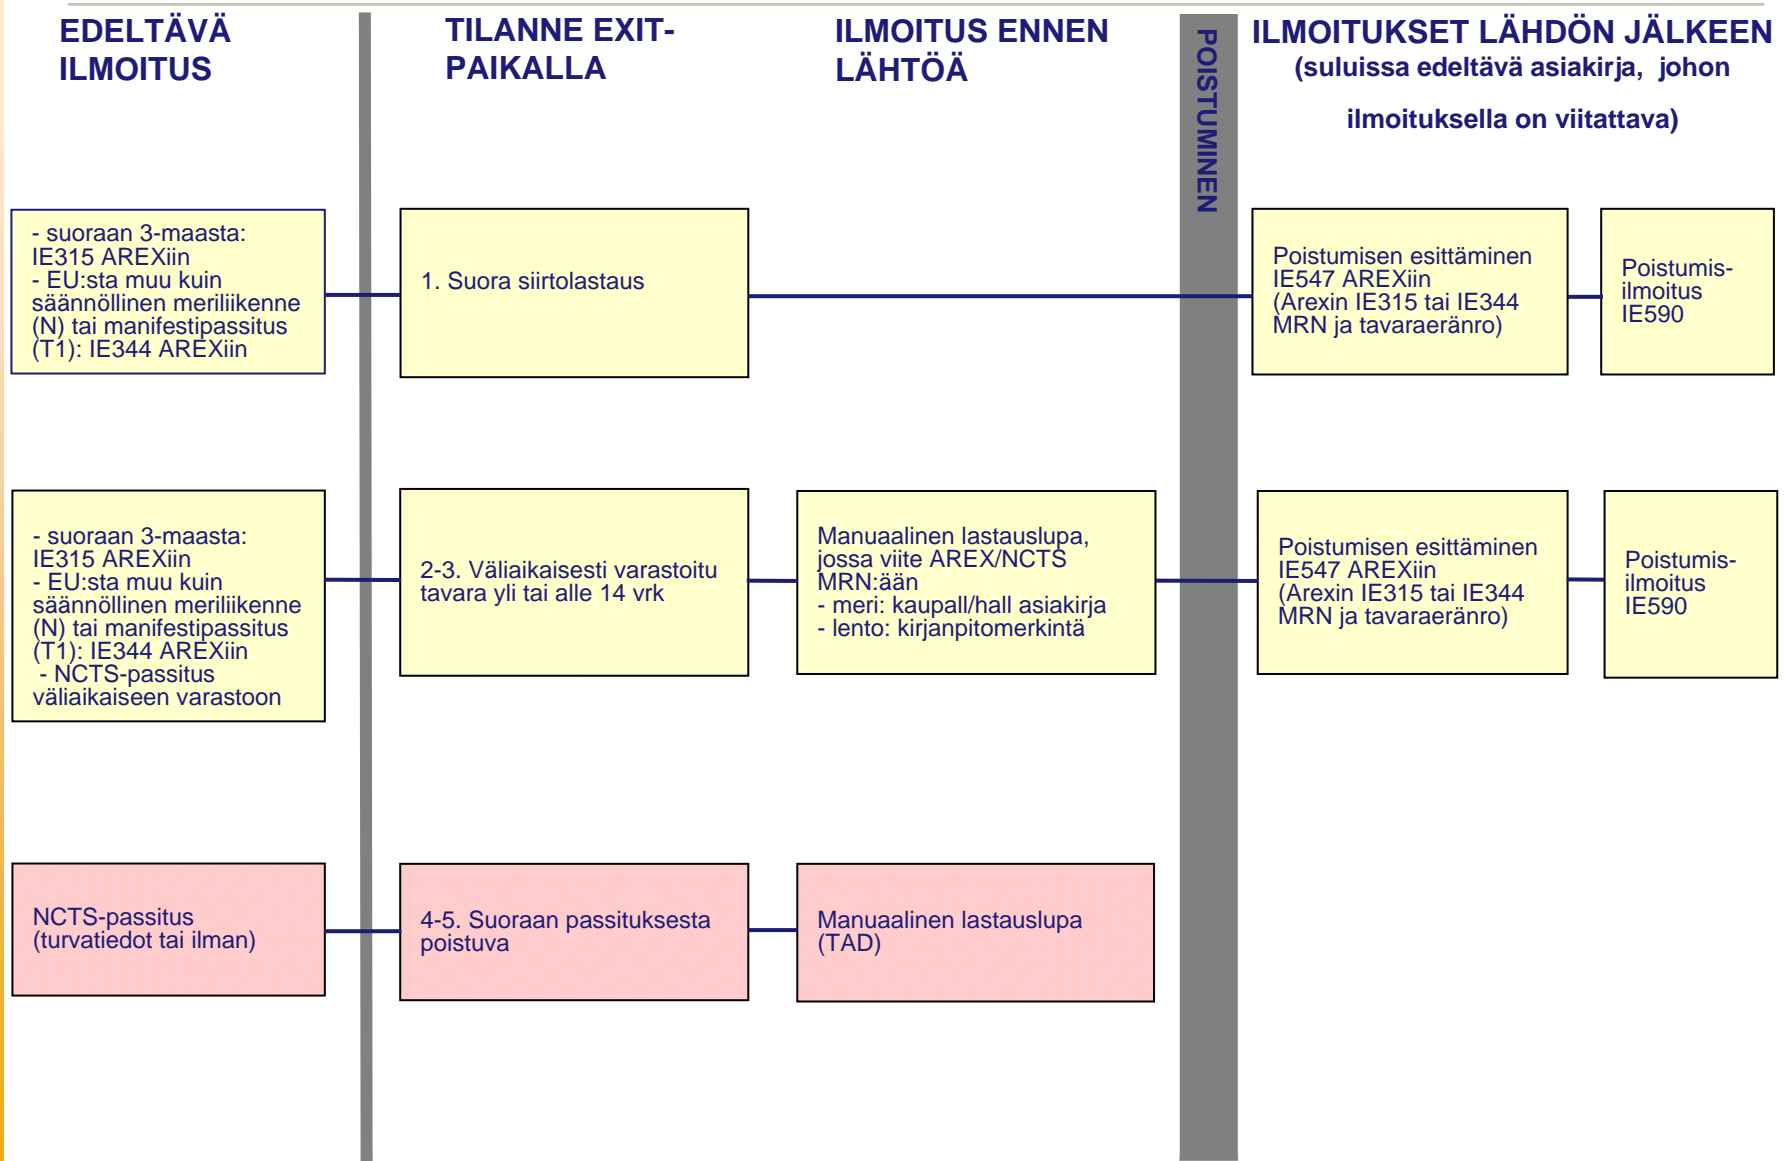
EDELTÄVÄ ILMOITUS

TILANNE EXIT-PAIKALLA

ILMOITUS ENNEN LÄHTÖÄ

POISTUMINEN

ILMOITUKSET LÄHDÖN JÄLKEEN (suluissa edeltävä asiakirja, johon ilmoituksella on viitattava)

- suoraan 3-maasta: IE315 AREXiin
- EU:sta muu kuin säännöllinen meriliikenne (N) tai manifestipassitus (T1): IE344 AREXiin

1. Suora siirtolastaus

Poistumisen esittäminen IE547 AREXiin (Arexin IE315 tai IE344 MRN ja tavaraeränro)

Poistumis-ilmoitus IE590

- suoraan 3-maasta: IE315 AREXiin
- EU:sta muu kuin säännöllinen meriliikenne (N) tai manifestipassitus (T1): IE344 AREXiin
- NCTS-passitus väliaikaiseen varastoon

2-3. Väliaikaisesti varastoitu tavara yli tai alle 14 vrk

Manuaalinen lastauslupa, jossa viite AREX/NCTS MRN:ään
- meri: kaupall/hall asiakirja
- lento: kirjanpitomerkintä

Poistumisen esittäminen IE547 AREXiin (Arexin IE315 tai IE344 MRN ja tavaraeränro)

Poistumis-ilmoitus IE590

NCTS-passitus (turvatiedot tai ilman)

4-5. Suoraan passituksesta poistuva

Manuaalinen lastauslupa (TAD)